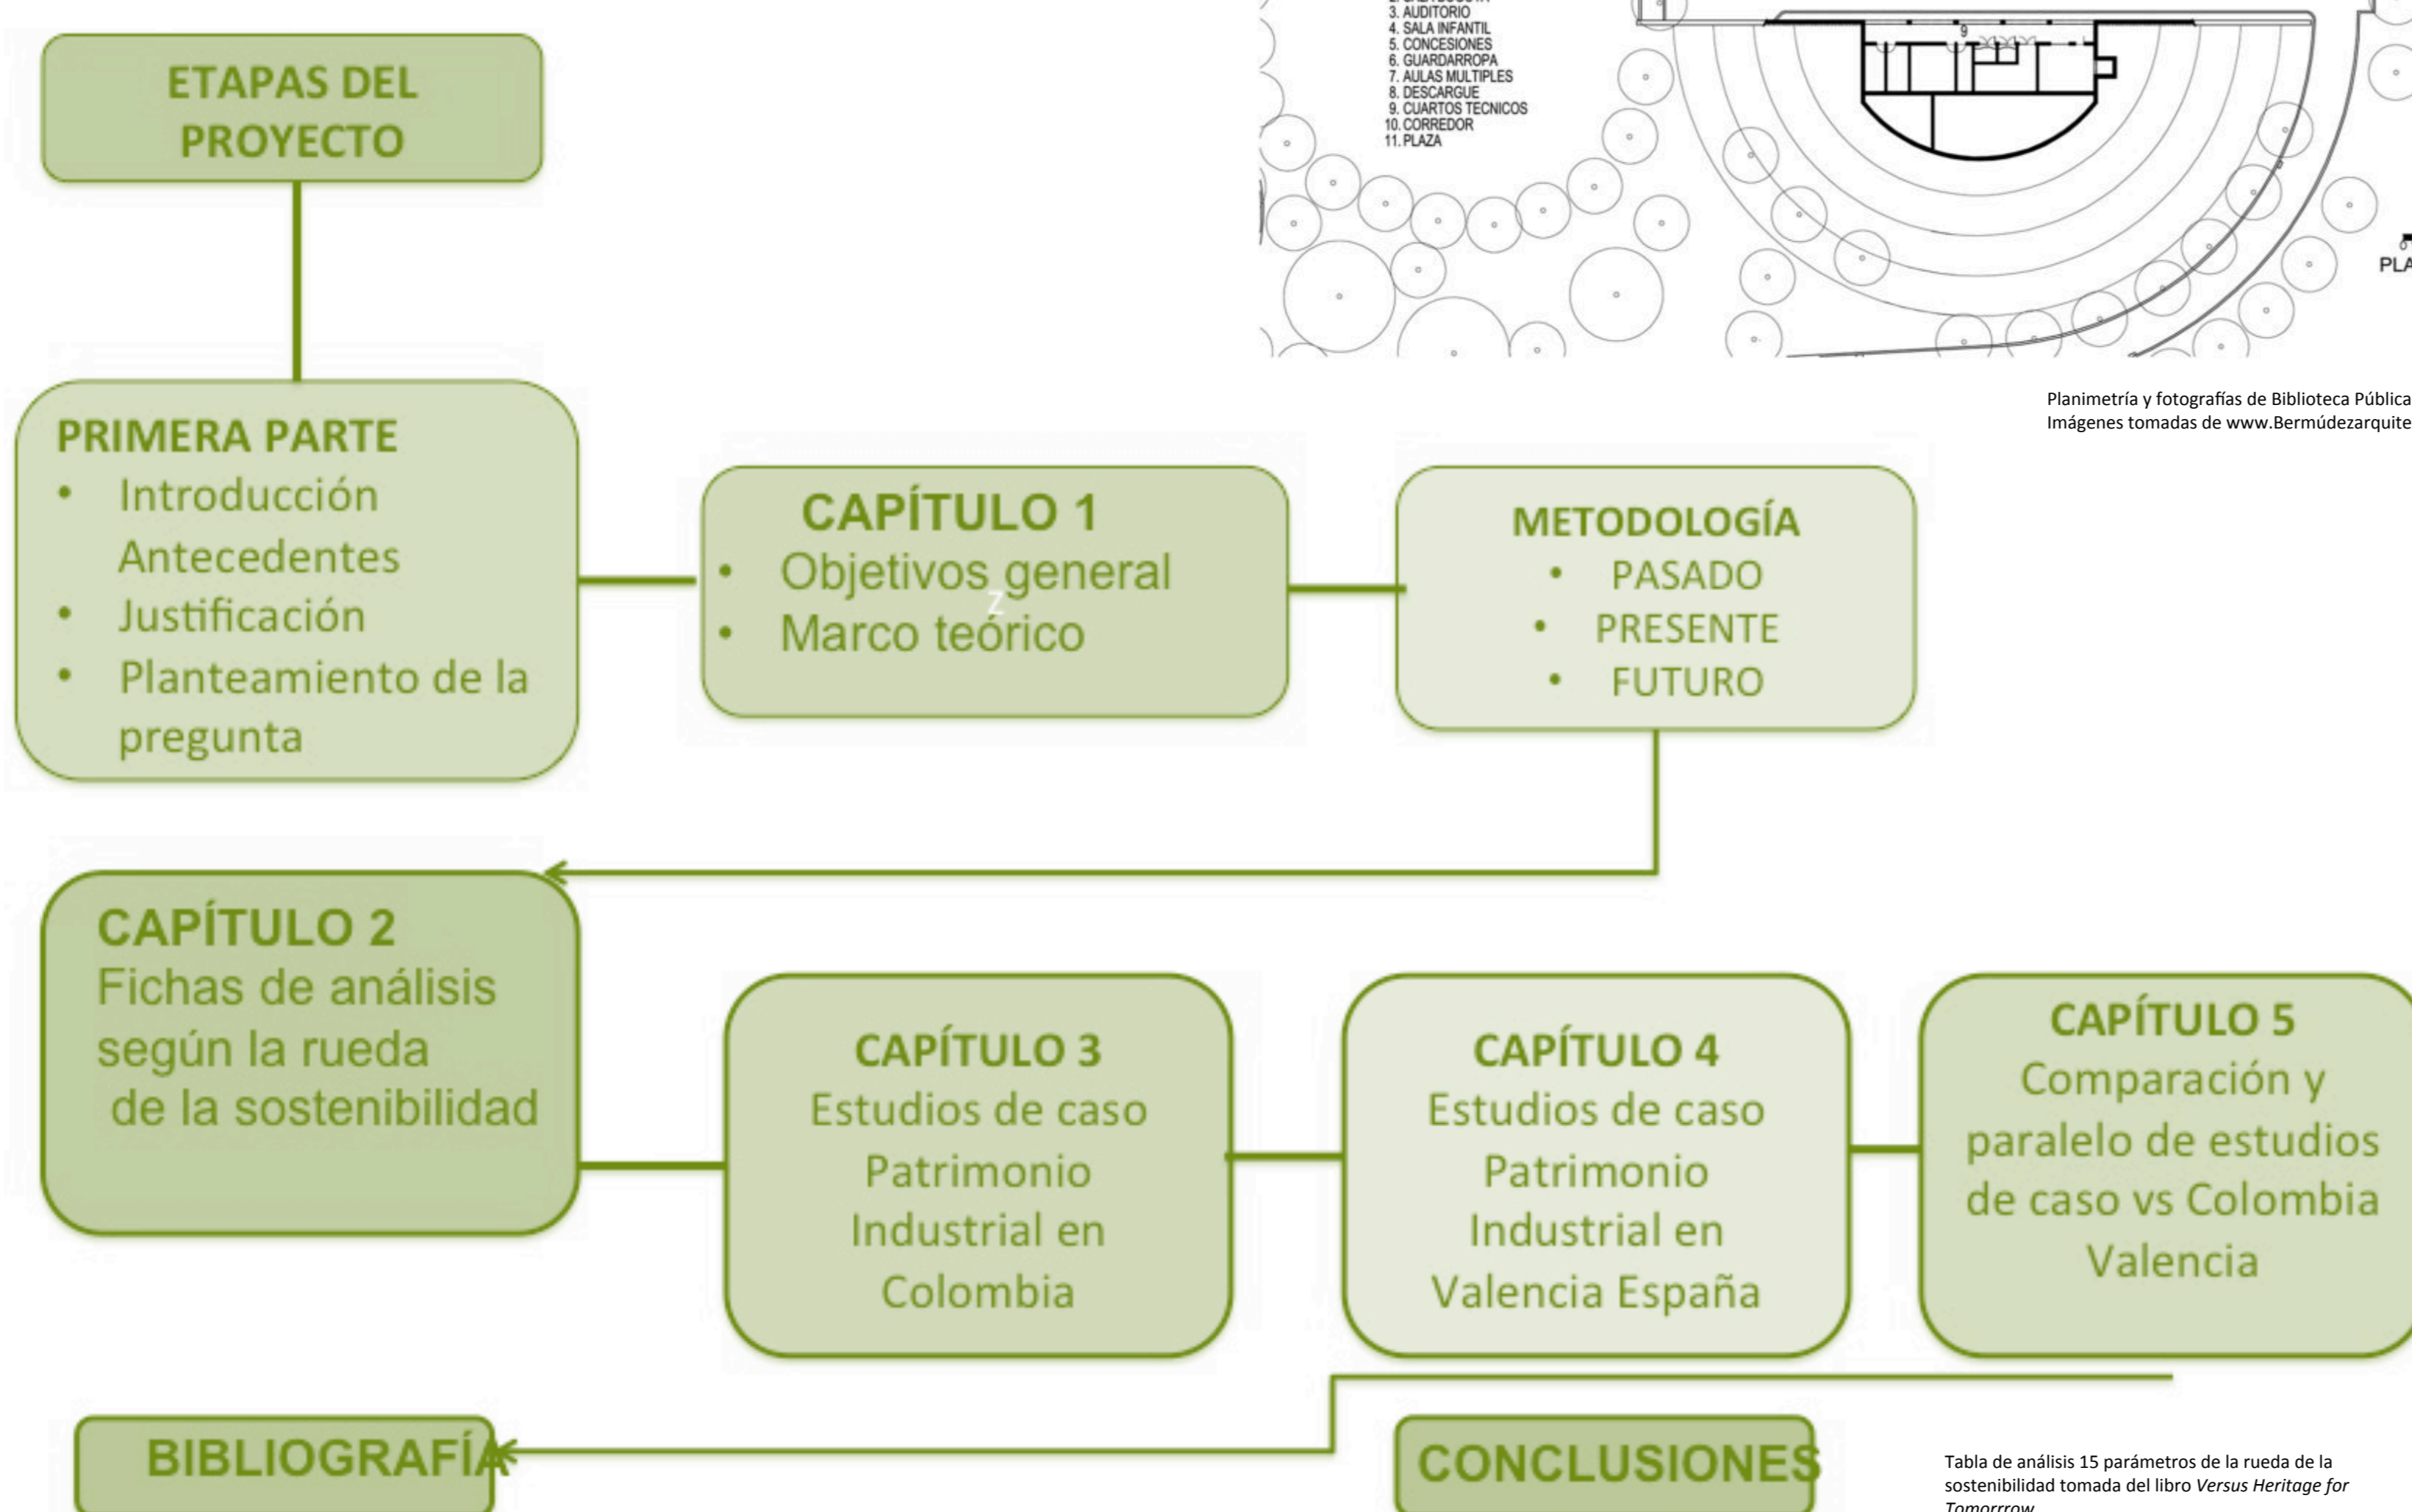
3. AUDITORIO
4. SALA INFANTIL
5. CONCESIONES
6. GUARDARROPA
7. AULAS MULTIPLES
8. DESCARGUE
9. CUARTOS TECNICOS
10. CORREDOR
11. PLAZA

PLA

Planimetría y fotografías de Biblioteca Pública
Imágenes tomadas de www.Bermúdezarquite

ETAPAS DEL PROYECTO

PRIMERA PARTE
• Introducción Antecedentes
• Justificación
• Planteamiento de la pregunta

CAPÍTULO 1
• Objetivos general
• Marco teórico

METODOLOGÍA
• PASADO
• PRESENTE
• FUTURO

CAPÍTULO 2
Fichas de análisis según la rueda de la sostenibilidad

CAPÍTULO 3
Estudios de caso Patrimonio Industrial en Colombia

CAPÍTULO 4
Estudios de caso Patrimonio Industrial en Valencia España

CAPÍTULO 5
Comparación y paralelo de estudios de caso vs Colombia Valencia

BIBLIOGRAFÍA

CONCLUSIONES

Tabla de análisis 15 parámetros de la rueda de la sostenibilidad tomada del libro *Versus Heritage for Tomorrrow*